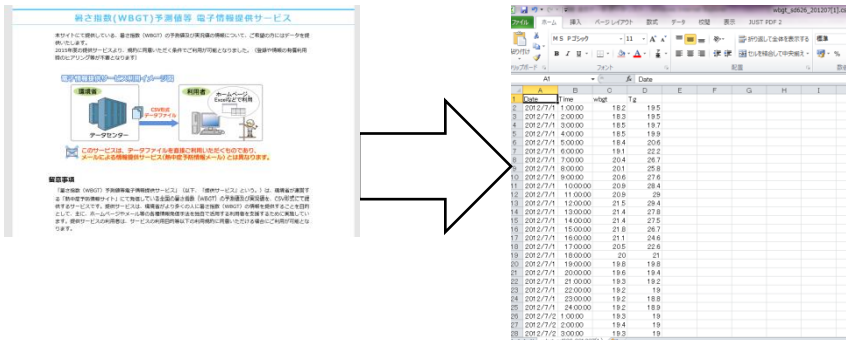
暑さ指数(WBGT)予測値等 電子情報提供サービス

本サイトで提供している、暑さ指数（WBGT）の予測値及び実況値の情報について、ご希望の方にはデータを提供いたします。
2011年度の提供サービスより、規約に同意いただく条件でご利用が可能となりました。（登録や提供の有償利用等のヒアリング等が不要となります）

電子情報提供サービス利用イメージ図

環境省
データセンター
CSV形式 データファイル
利用者
ホームページ Excelなどで利用

このサービスは、データファイルを直接ご利用いただくものであり、メールによる情報提供サービス（熱中症予防情報メール）とは異なります。

留意事項

「暑さ指数（WBGT）予測値等電子情報提供サービス」（以下、「提供サービス」という。）は、環境省が運営する「熱中症予防情報サイト」にて発表している全国の暑さ指数（WBGT）の予測値及び実況値を、CSV形式で提供するサービスです。提供サービスは、環境省がより多くの人に暑さ指数（WBGT）の情報を提供することを目的として、主に、ホームページやメール等の各種情報提供手法を独自で活用する利用者を支援するために実施しています。提供サービスの利用者は、サービスの利用目的等以下の利用規約に同意いただける場合にご利用が可能となります。

wbgt_s4626_201207[1].csv

ファイル ホーム 挿入 ページ レイアウト 数式 データ 校閲 表示 JUST PDF 2
貼り付け
ＭＳ Ｐゴシック 11
B I U
折り返して全体を表示する
セルを結合して中央揃え
標準
クリップボード フォント 配置
A1 fx Date

| | A | B | C | D | E | F | G | H | I |
|---|---|---|---|---|---|---|---|---|---|
| 1 | Date | Time | wbgt | Tg | | | | | |
| 2 | 2012/7/1 | 1:00:00 | 18.2 | 19.5 | | | | | |
| 3 | 2012/7/1 | 2:00:00 | 18.3 | 19.5 | | | | | |
| 4 | 2012/7/1 | 3:00:00 | 18.5 | 19.7 | | | | | |
| 5 | 2012/7/1 | 4:00:00 | 18.5 | 19.9 | | | | | |
| 6 | 2012/7/1 | 5:00:00 | 18.4 | 20.6 | | | | | |
| 7 | 2012/7/1 | 6:00:00 | 19.1 | 22.2 | | | | | |
| 8 | 2012/7/1 | 7:00:00 | 20.4 | 26.7 | | | | | |
| 9 | 2012/7/1 | 8:00:00 | 20.1 | 25.8 | | | | | |
| 10 | 2012/7/1 | 9:00:00 | 20.6 | 27.6 | | | | | |
| 11 | 2012/7/1 | 10:00:00 | 20.8 | 28.4 | | | | | |
| 12 | 2012/7/1 | 11:00:00 | 20.9 | 29 | | | | | |
| 13 | 2012/7/1 | 12:00:00 | 21.5 | 29.4 | | | | | |
| 14 | 2012/7/1 | 13:00:00 | 21.4 | 27.8 | | | | | |
| 15 | 2012/7/1 | 14:00:00 | 21.4 | 27.5 | | | | | |
| 16 | 2012/7/1 | 15:00:00 | 21.8 | 26.7 | | | | | |
| 17 | 2012/7/1 | 16:00:00 | 21.1 | 24.6 | | | | | |
| 18 | 2012/7/1 | 17:00:00 | 20.5 | 22.6 | | | | | |
| 19 | 2012/7/1 | 18:00:00 | 20 | 21 | | | | | |
| 20 | 2012/7/1 | 19:00:00 | 19.8 | 19.8 | | | | | |
| 21 | 2012/7/1 | 20:00:00 | 19.6 | 19.4 | | | | | |
| 22 | 2012/7/1 | 21:00:00 | 19.3 | 19.2 | | | | | |
| 23 | 2012/7/1 | 22:00:00 | 19.2 | 19 | | | | | |
| 24 | 2012/7/1 | 23:00:00 | 19.2 | 18.8 | | | | | |
| 25 | 2012/7/1 | 24:00:00 | 19.2 | 18.9 | | | | | |
| 26 | 2012/7/2 | 1:00:00 | 19.3 | 19 | | | | | |
| 27 | 2012/7/2 | 2:00:00 | 19.4 | 19 | | | | | |
| 28 | 2012/7/2 | 3:00:00 | 19.5 | 19 | | | | | |